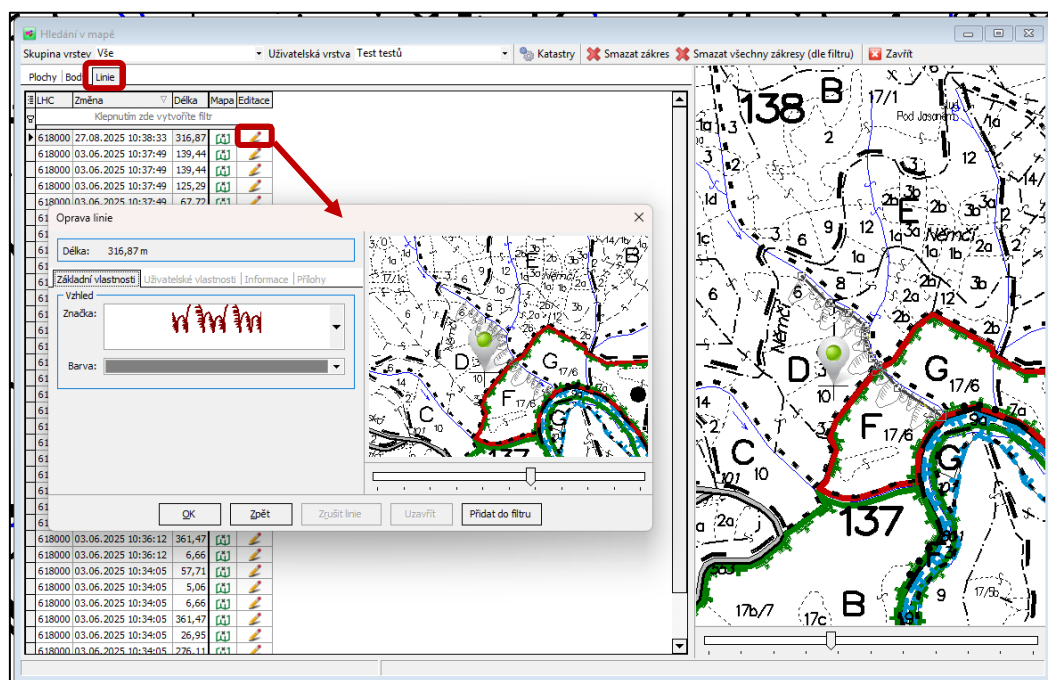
Hledání v mapě

Skupina vrstev Vše
Uživatelská vrstva Test testů
Katastry
Smazat zákres
Smazat všechny zákresy (dle filtru)
Zavřít

Plochy
Body
Linie

| LHC | Změna | Délka | Mapa | Editace |
|---|---|---|---|---|
| Klepnutím zde vytvoříte filtr | | | | |
| 618000 | 27.08.2025 10:38:33 | 316,87 | | |
| 618000 | 03.06.2025 10:37:49 | 139,44 | | |
| 618000 | 03.06.2025 10:37:49 | 139,44 | | |
| 618000 | 03.06.2025 10:37:49 | 125,29 | | |
| 618000 | 03.06.2025 10:37:49 | 67,72 | | |
| 618000 | 03.06.2025 10:36:12 | 361,47 | | |
| 618000 | 03.06.2025 10:36:12 | 6,66 | | |
| 618000 | 03.06.2025 10:34:05 | 57,71 | | |
| 618000 | 03.06.2025 10:34:05 | 5,06 | | |
| 618000 | 03.06.2025 10:34:05 | 6,66 | | |
| 618000 | 03.06.2025 10:34:05 | 361,47 | | |
| 618000 | 03.06.2025 10:34:05 | 26,95 | | |
| 618000 | 03.06.2025 10:34:05 | 276,11 | | |

Oprava linie

Délka: 316,87 m

Základní vlastnosti
Uživatelské vlastnosti
Informace
Přílohy

Vzhled
Značka:
Barva:

OK
Zpět
Zrušit linie
Uzavřít
Přidat do filtru

138 B 17/1 Pod Jasenem 1a 3 2 1a 12 14 1d 6 9 12 2b 3b 2b E 3a Němčí 1c 3 1a 1b 2a 6 1a 8 3b 12 6 2a Němčí 2b D 3 10 G 17/6 14 F 17/6 C 101 10 G 7a 2a 137 F 9 17/5 17b/7 17c B